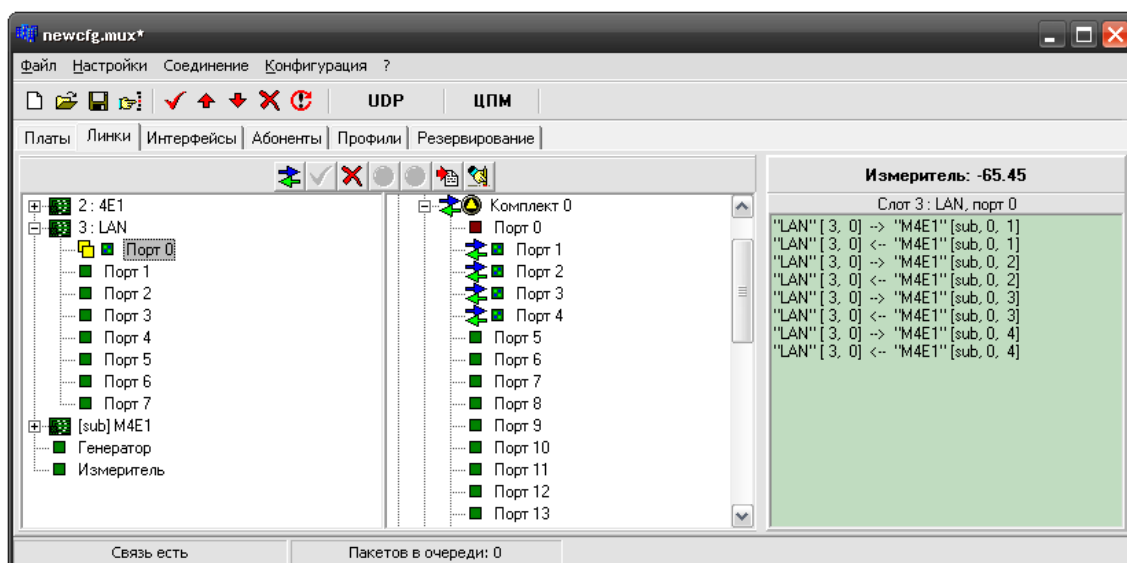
newcfg.mux*

Файл Настройки Соединение Конфигурация ?

UDP ЦПМ

Платы Линки Интерфейсы Абоненты Профили Резервирование

2 : 4E1
3 : LAN
Порт 0
Порт 1
Порт 2
Порт 3
Порт 4
Порт 5
Порт 6
Порт 7
[sub] M4E1
Генератор
Измеритель

Комплект 0
Порт 0
Порт 1
Порт 2
Порт 3
Порт 4
Порт 5
Порт 6
Порт 7
Порт 8
Порт 9
Порт 10
Порт 11
Порт 12
Порт 13

Измеритель: -65.45

Слот 3 : LAN, порт 0

"LAN" [ 3, 0] --> "M4E1" [sub, 0, 1]
"LAN" [ 3, 0] <-- "M4E1" [sub, 0, 1]
"LAN" [ 3, 0] --> "M4E1" [sub, 0, 2]
"LAN" [ 3, 0] <-- "M4E1" [sub, 0, 2]
"LAN" [ 3, 0] --> "M4E1" [sub, 0, 3]
"LAN" [ 3, 0] <-- "M4E1" [sub, 0, 3]
"LAN" [ 3, 0] --> "M4E1" [sub, 0, 4]
"LAN" [ 3, 0] <-- "M4E1" [sub, 0, 4]

Связь есть
Пакетов в очереди: 0